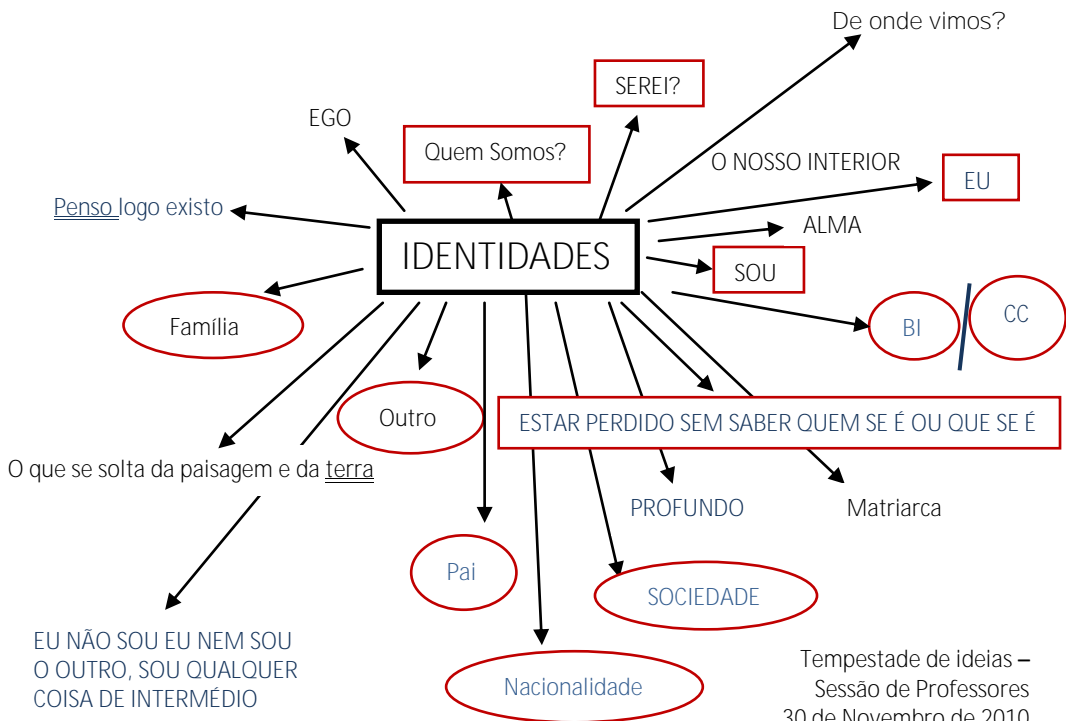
De onde vimos?

SEREI?

EGO

Quem Somos?

O NOSSO INTERIOR

EU

Penso logo existo

IDENTIDADES

ALMA

SOU

BI

CC

Família

Outro

ESTAR PERDIDO SEM SABER QUEM SE É OU QUE SE É

O que se solta da paisagem e da terra

PROFUNDO

Matriarca

Pai

SOCIEDADE

EU NÃO SOU EU NEM SOU O OUTRO, SOU QUALQUER COISA DE INTERMÉDIO

Nacionalidade

Tempestade de ideias – Sessão de Professores 30 de Novembro de 2010